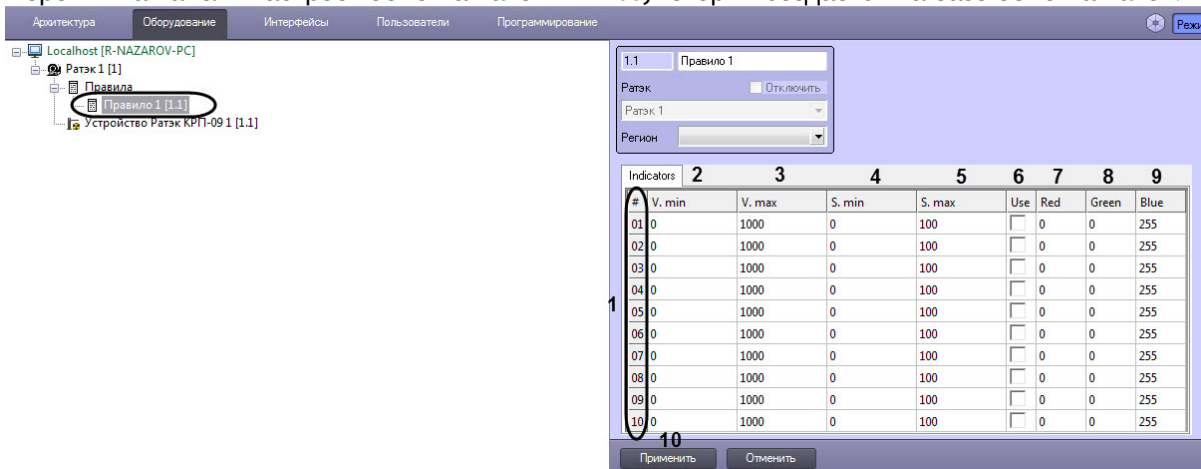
Архитектура Оборудование Интерфейсы Пользователи Программирование

Реж

Localhost [R-NAZAROV-PC]
Ратэк 1 [1]
Правила
Правило 1 [1.1]
Устройство Ратэк КРП-09 1 [1.1]

1.1 Правило 1
Ратэк Отключить
Ратэк 1
Регион

Indicators 2 3 4 5 6 7 8 9

| # | V. min | V. max | S. min | S. max | Use | Red | Green | Blue |
|---|---|---|---|---|---|---|---|---|
| 01 | 0 | 1000 | 0 | 100 | | 0 | 0 | 255 |
| 02 | 0 | 1000 | 0 | 100 | | 0 | 0 | 255 |
| 03 | 0 | 1000 | 0 | 100 | | 0 | 0 | 255 |
| 04 | 0 | 1000 | 0 | 100 | | 0 | 0 | 255 |
| 05 | 0 | 1000 | 0 | 100 | | 0 | 0 | 255 |
| 06 | 0 | 1000 | 0 | 100 | | 0 | 0 | 255 |
| 07 | 0 | 1000 | 0 | 100 | | 0 | 0 | 255 |
| 08 | 0 | 1000 | 0 | 100 | | 0 | 0 | 255 |
| 09 | 0 | 1000 | 0 | 100 | | 0 | 0 | 255 |
| 10 | 0 | 1000 | 0 | 100 | | 0 | 0 | 255 |

1

10

Применить Отменить